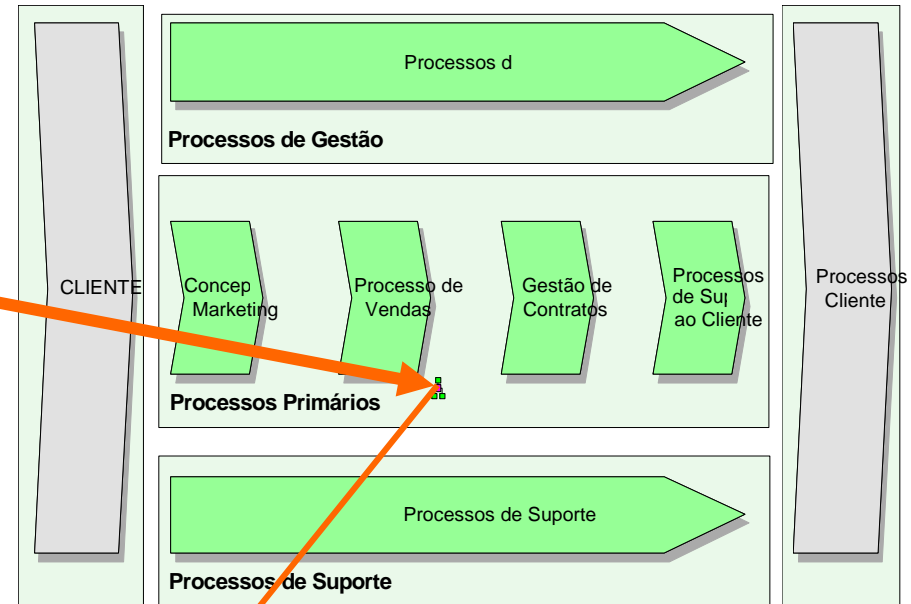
Processos d

Processos de Gestão

CLIENTE

Concep Marketing

Processo de Vendas

Gestão de Contratos

Processos de Su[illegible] ao Cliente

Processos Cliente

Processos Primários

Processos de Suporte

Processos de Suporte